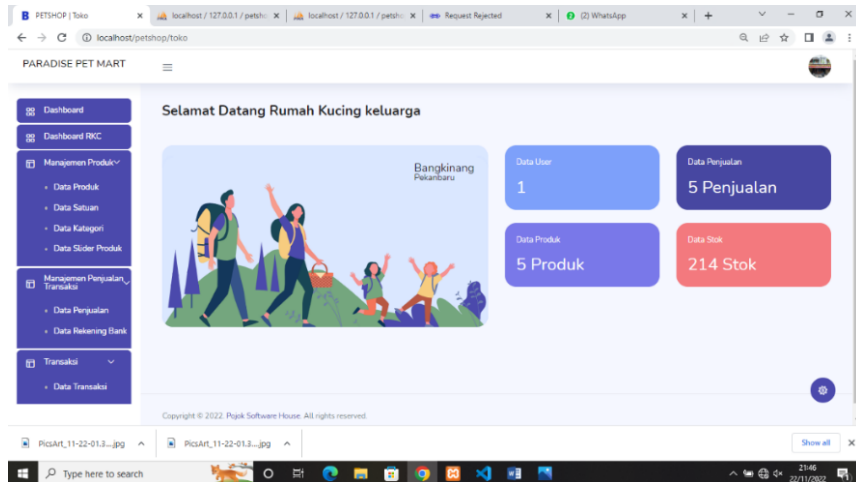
PETSHOP | Toko
localhost / 127.0.0.1 / petsho
localhost / 127.0.0.1 / petsho
Request Rejected
(2) WhatsApp

localhost/petshop/toko

PARADISE PET MART

Dashboard
Dashboard RKC
Manajemen Produk
Data Produk
Data Satuan
Data Kategori
Data Slider Produk
Manajemen Penjualan Transaksi
Data Penjualan
Data Rekening Bank
Transaksi
Data Transaksi

Selamat Datang Rumah Kucing keluarga

Bangkinang
Pekanbaru

Data User
1

Data Penjualan
5 Penjualan

Data Produk
5 Produk

Data Stok
214 Stok

Copyright © 2022. Pojok Software House. All rights reserved.

PicsArt_11-22-01.3....jpg
PicsArt_11-22-01.3....jpg
Show all

Type here to search
21:46
22/11/2022